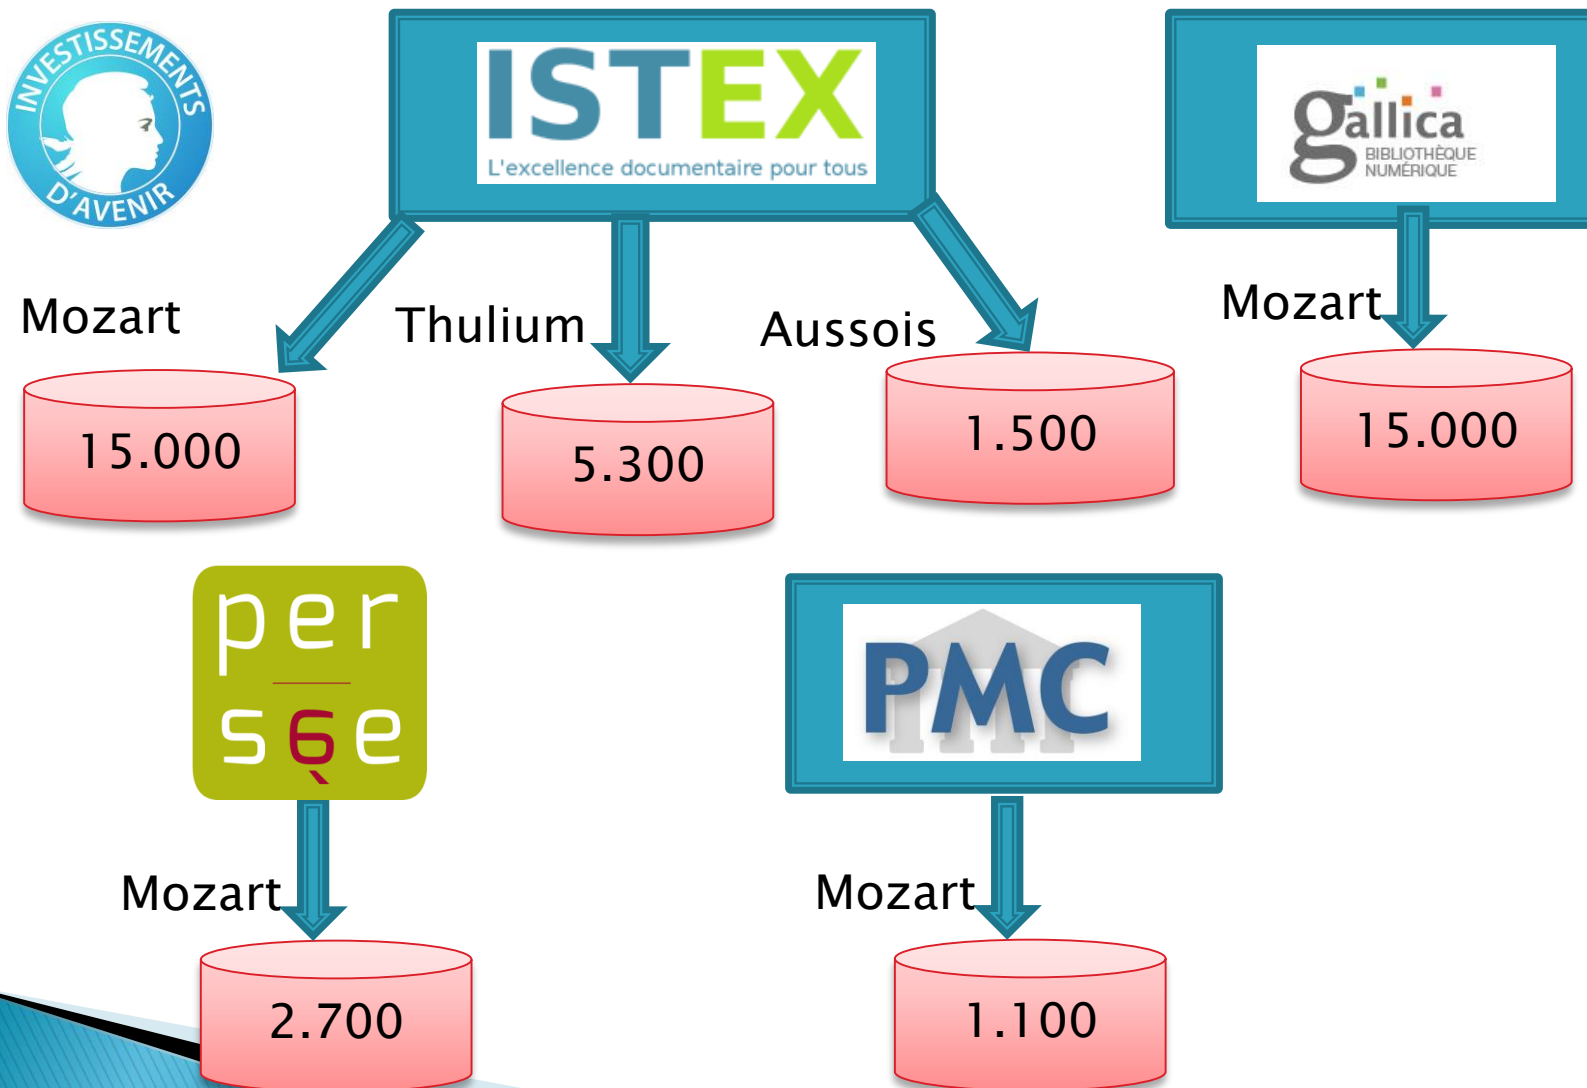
INVESTISSEMENTS D'AVENIR

ISTEX
L'excellence documentaire pour tous

gallica
BIBLIOTHÈQUE NUMÉRIQUE

Mozart
15.000

Thulium
5.300

Aussois
1.500

Mozart
15.000

per
sée

PMC

Mozart
2.700

Mozart
1.100